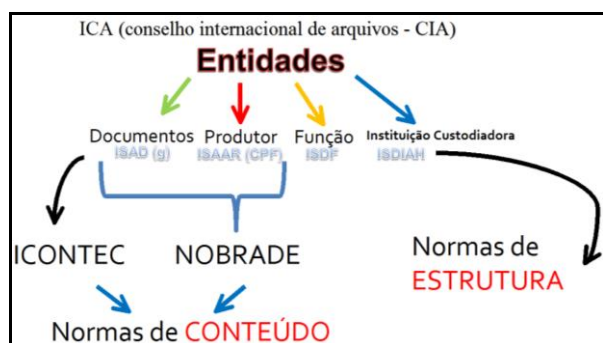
ICA (conselho internacional de arquivos - CIA)

Entidades

Documentos
ISAD (g)

Produtor
ISAAR (CPF)

Função
ISDF

Instituição Custodiadora
ISDIAH

ICONTEC

NOBRADE

Normas de CONTEÚDO

Normas de ESTRUTURA